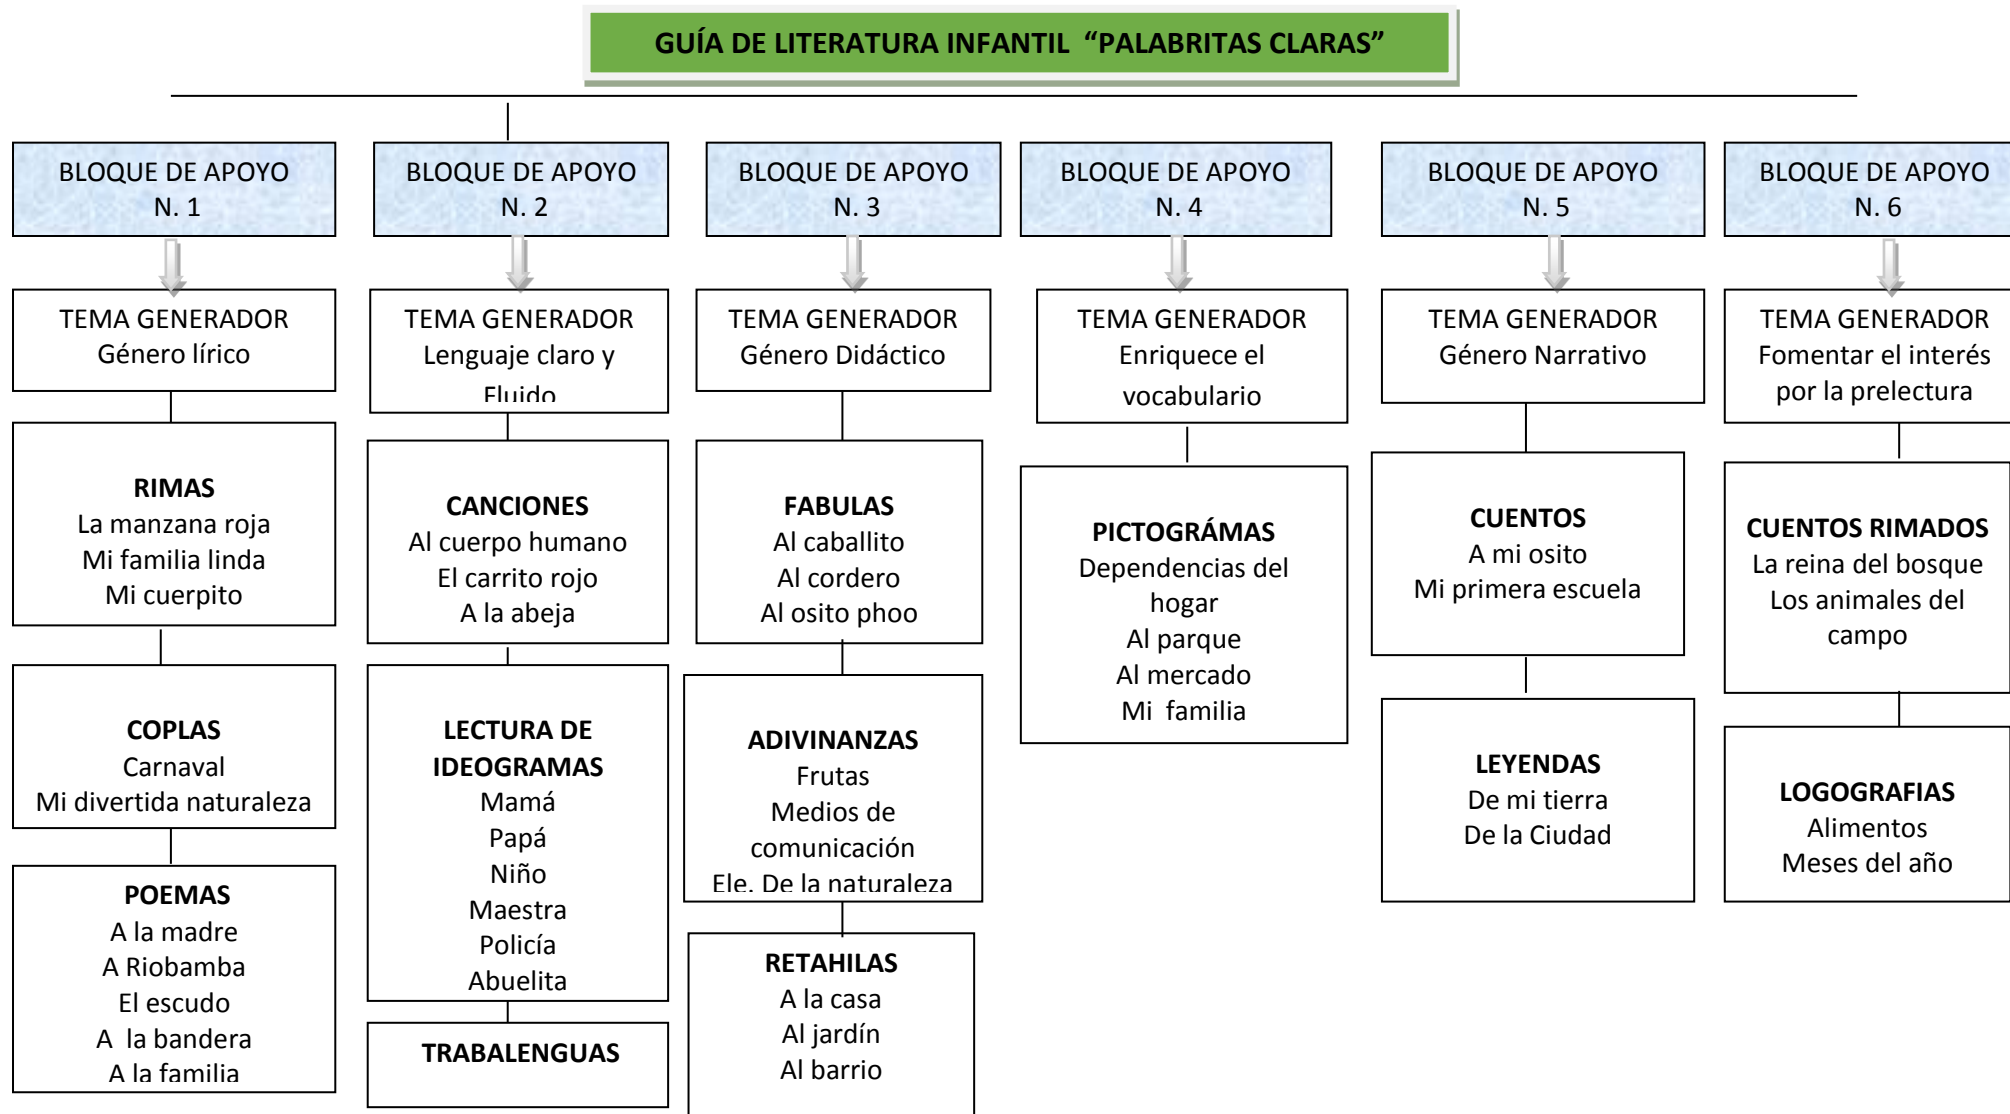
GUÍA DE LITERATURA INFANTIL “PALABRITAS CLARAS”

BLOQUE DE APOYO N. 1

TEMA GENERADOR
Género lírico

RIMAS
La manzana roja
Mi familia linda
Mi cuerpito

COPLAS
Carnaval
Mi divertida naturaleza

POEMAS
A la madre
A Riobamba
El escudo
A la bandera
A la familia

BLOQUE DE APOYO N. 2

TEMA GENERADOR
Lenguaje claro y Fluido

CANCIONES
Al cuerpo humano
El carrito rojo
A la abeja

LECTURA DE IDEOGRAMAS
Mamá
Papá
Niño
Maestra
Policía
Abuelita

TRABALENGUAS

BLOQUE DE APOYO N. 3

TEMA GENERADOR
Género Didáctico

FABULAS
Al caballito
Al cordero
Al osito phoo

ADIVINANZAS
Frutas
Medios de comunicación
Ele. De la naturaleza

RETAHILAS
A la casa
Al jardín
Al barrio

BLOQUE DE APOYO N. 4

TEMA GENERADOR
Enriquece el vocabulario

PICTOGRÁMAS
Dependencias del hogar
Al parque
Al mercado
Mi familia

BLOQUE DE APOYO N. 5

TEMA GENERADOR
Género Narrativo

CUENTOS
A mi osito
Mi primera escuela

LEYENDAS
De mi tierra
De la Ciudad

BLOQUE DE APOYO N. 6

TEMA GENERADOR
Fomentar el interés por la prelectura

CUENTOS RIMADOS
La reina del bosque
Los animales del campo

LOGOGRAFIAS
Alimentos
Meses del año